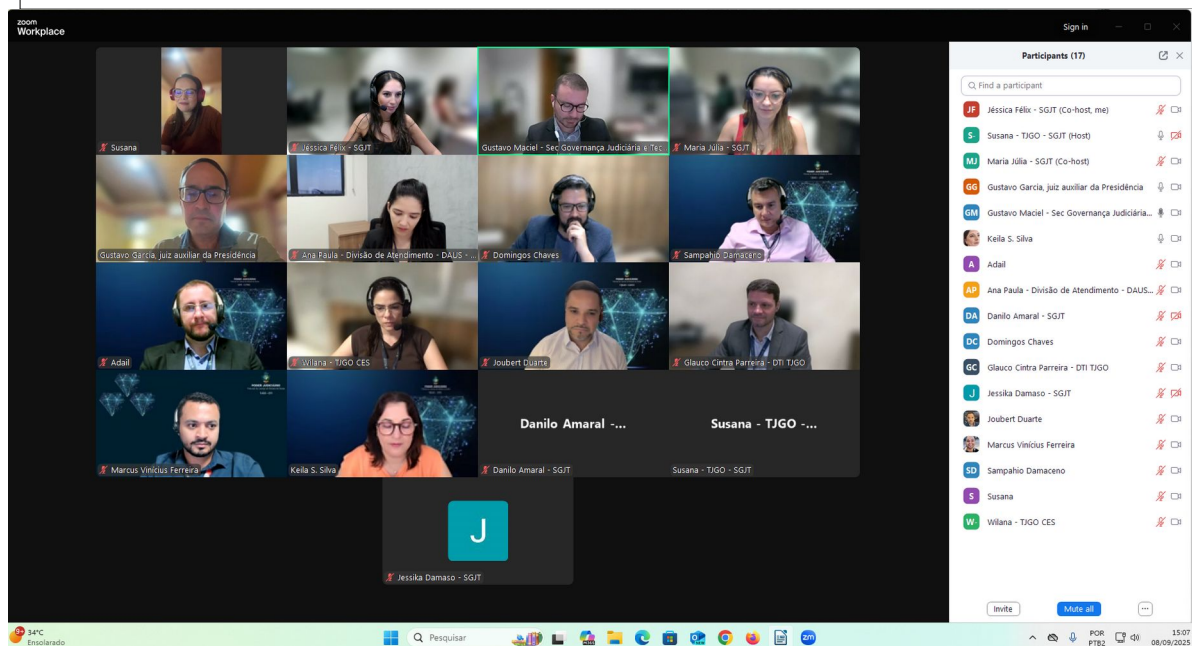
zoom
Workplace

Sign in

Susana
Jéssica Félix - SGJT
Gustavo Maciel - Sec Governança Judiciária e Tec
Maria Júlia - SGJT
Gustavo Garcia, juiz auxiliar da Presidência
Ana Paula - Divisão de Atendimento - DAUS - ...
Domingos Chaves
Sampahio Damaceno
Adail
Wilana - TJGO CES
Joubert Duarte
Glauco Cintra Parreira - DTI TJGO
Marcus Vinicius Ferreira
Keila S. Silva
Danilo Amaral -...
Danilo Amaral - SGJT
Susana - TJGO -...
Susana - TJGO - SGJT
J
Jessika Damaso - SGJT

Participants (17)

Find a participant

JF Jéssica Félix - SGJT (Co-host, me)
S- Susana - TJGO - SGJT (Host)
MJ Maria Júlia - SGJT (Co-host)
GG Gustavo Garcia, juiz auxiliar da Presidência
GM Gustavo Maciel - Sec Governança Judiciária...
Keila S. Silva
A Adail
AP Ana Paula - Divisão de Atendimento - DAUS...
DA Danilo Amaral - SGJT
DC Domingos Chaves
GC Glauco Cintra Parreira - DTI TJGO
J Jessika Damaso - SGJT
Joubert Duarte
Marcus Vinícius Ferreira
SD Sampahio Damaceno
S Susana
W Wilana - TJGO CES

Invite
Mute all
...

9+ 34°C
Ensolarado
Pesquisar
POR
PTB2
15:07
08/09/2025